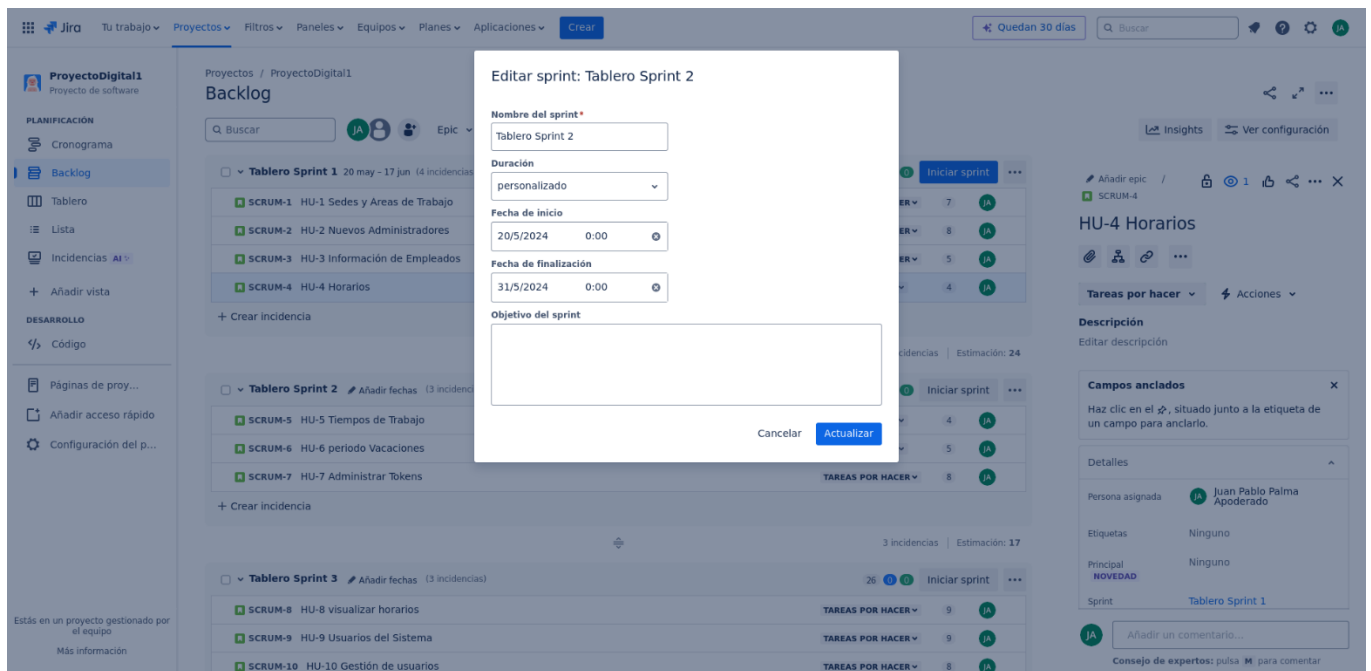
Jira Tu trabajo Proyectos Filtros Paneles Equipos Planes Aplicaciones Crear
Quedan 30 días
Buscar

ProyectoDigital1
Proyecto de software
PLANIFICACIÓN
Cronograma
Backlog
Tablero
Lista
Incidencias AI
+ Añadir vista
DESARROLLO
Código
Páginas de proy...
Añadir acceso rápido
Configuración del p...
Estás en un proyecto gestionado por el equipo
Más información

Proyectos / ProyectoDigital1
Backlog
Buscar
Epic

Tablero Sprint 1 20 may - 17 jun (4 incidencias
SCRUM-1 HU-1 Sedes y Areas de Trabajo
SCRUM-2 HU-2 Nuevos Administradores
SCRUM-3 HU-3 Información de Empleados
SCRUM-4 HU-4 Horarios
+ Crear incidencia
Iniciar sprint
7
8
5
4
incidencias | Estimación: 24

Tablero Sprint 2 Añadir fechas (3 incidenc
SCRUM-5 HU-5 Tiempos de Trabajo
SCRUM-6 HU-6 periodo Vacaciones
SCRUM-7 HU-7 Administrar Tokens
+ Crear incidencia
Iniciar sprint
4
5
TAREAS POR HACER 8
3 incidencias | Estimación: 17

Tablero Sprint 3 Añadir fechas (3 incidencias)
SCRUM-8 HU-8 visualizar horarios
SCRUM-9 HU-9 Usuarios del Sistema
SCRUM-10 HU-10 Gestión de usuarios
26 0 0 Iniciar sprint
TAREAS POR HACER 9
TAREAS POR HACER 9
TAREAS POR HACER 8

Editar sprint: Tablero Sprint 2
Nombre del sprint*
Tablero Sprint 2
Duración
personalizado
Fecha de inicio
20/5/2024 0:00
Fecha de finalización
31/5/2024 0:00
Objetivo del sprint
Cancelar Actualizar

Insights Ver configuración
Añadir epic / SCRUM-4
1
HU-4 Horarios
Tareas por hacer Acciones
Descripción
Editar descripción
Campos anclados
Haz clic en el , situado junto a la etiqueta de un campo para anclarlo.
Detalles
Persona asignada Juan Pablo Palma Apoderado
Etiquetas Ninguno
Principal NOVEDAD Ninguno
Sprint Tablero Sprint 1
Añadir un comentario...
Consejo de expertos: pulsa M para comentar